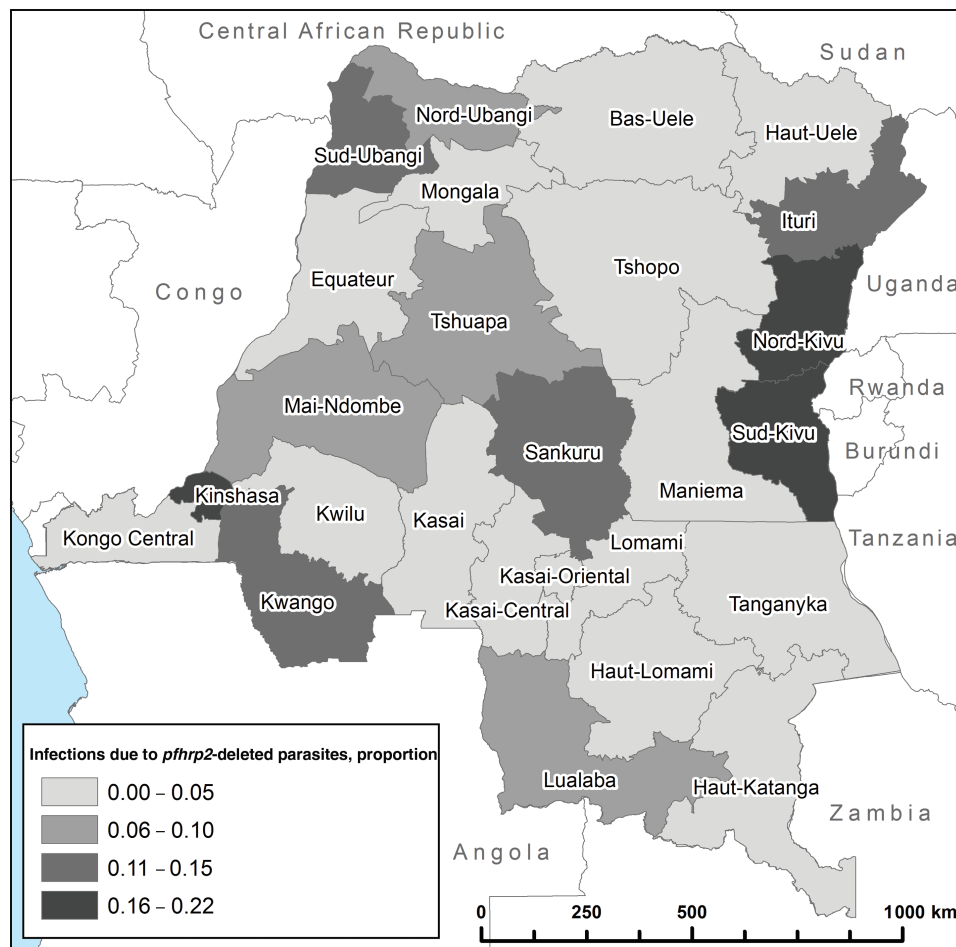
Central African Republic

Sudan

Nord-Ubangi

Bas-Uele

Haut-Uele

Sud-Ubangi

Mongala

Ituri

Equateur

Tshopo

Congo

Uganda

Tshuapa

Nord-Kivu

Rwanda

Mai-Ndombe

Sud-Kivu

Burundi

Sankuru

Kinshasa

Kwilu

Kasai

Maniema

Kongo Central

Lomami

Tanzania

Kasai-Oriental

Kwango

Kasai-Central

Tanganyka

Haut-Lomami

Infections due to *pfhrp2*-deleted parasites, proportion

0.00 – 0.05

0.06 – 0.10

0.11 – 0.15

0.16 – 0.22

Lualaba

Haut-Katanga

Zambia

Angola

0 250 500 1000 km